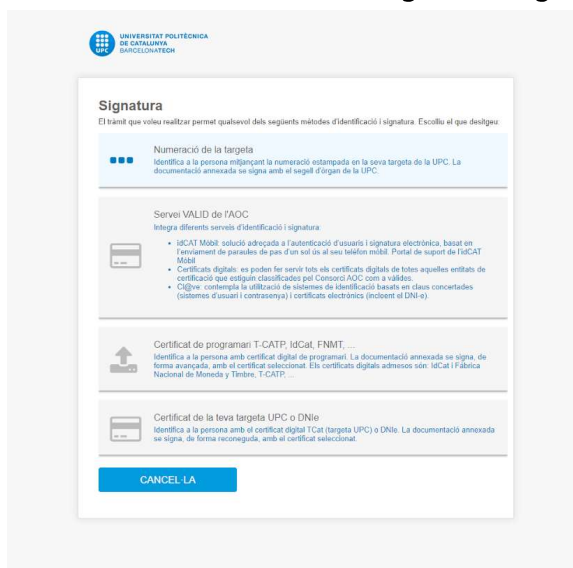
UNIVERSITAT POLITÈCNICA DE CATALUNYA BARCELONATECH

UPC

Signatura

El tràmit que voleu realitzar permet qualsevol dels següents mètodes d'identificació i signatura. Escolliu el que desitgeu:

Numeració de la targeta

Identifica a la persona mitjançant la numeració estampada en la seva targeta de la UPC. La documentació annexada se signa amb el segell d'òrgan de la UPC.

Servei VALID de l'AOC

Integra diferents serveis d'identificació i signatura:

- IdCAT Mòbil: solució adreçada a l'autenticació d'usuaris i signatura electrònica, basat en l'enviament de paraules de pas d'un sol ús al seu telèfon mòbil. Portal de suport de l'IdCAT Mòbil
- Certificats digitals: es poden fer servir tots els certificats digitals de totes aquelles entitats de certificació que estiguin classificades pel Consorci AOC com a vàlides.
- Cl@ve: contempla la utilització de sistemes de identificació basats en claus concertades (sistemes d'usuari i contrasenya) i certificats electrònics (incloent el DNI-e).

Certificat de programari T-CATP, IdCat, FNMT, ...

Identifica a la persona amb certificat digital de programari. La documentació annexada se signa, de forma avançada, amb el certificat seleccionat. Els certificats digitals admesos són: IdCat i Fàbrica Nacional de Moneda y Timbre, T-CATP, ...

Certificat de la teva targeta UPC o DNIe

Identifica a la persona amb el certificat digital TCat (targeta UPC) o DNIe. La documentació annexada se signa, de forma reconeguda, amb el certificat seleccionat.

CANCEL·LA